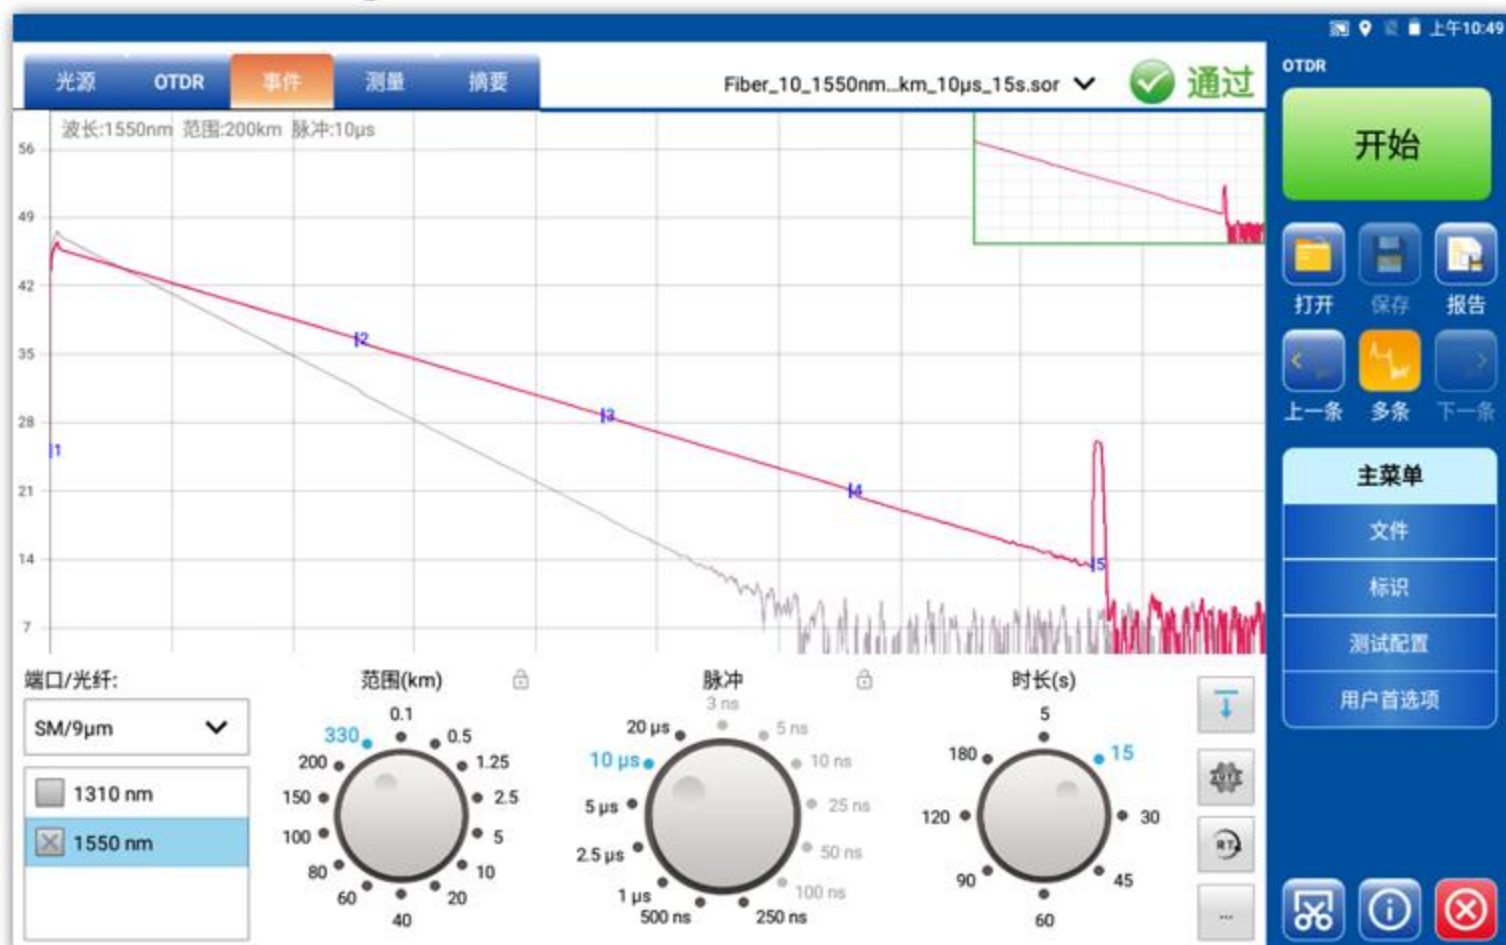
上午10:49

光源 OTDR 事件 测量 摘要

Fiber_10_1550nm...km_10μs_15s.sor

通过

OTDR

开始

打开 保存 报告

上一条 多条 下一条

主菜单

文件

标识

测试配置

用户首选项

波长:1550nm 范围:200km 脉冲:10μs

56
49
42
35
28
21
14
7

1
2
3
4
5

端口/光纤:

SM/9μm

1310 nm

1550 nm

范围(km)

330
0.1
0.5
1.25
2.5
5
10
20
40
60
80
100
150
200

脉冲

3 ns
5 ns
10 ns
25 ns
50 ns
100 ns
250 ns
500 ns
1 μs
2.5 μs
5 μs
10 μs
20 μs

时长(s)

5
15
30
45
60
90
120
180

...